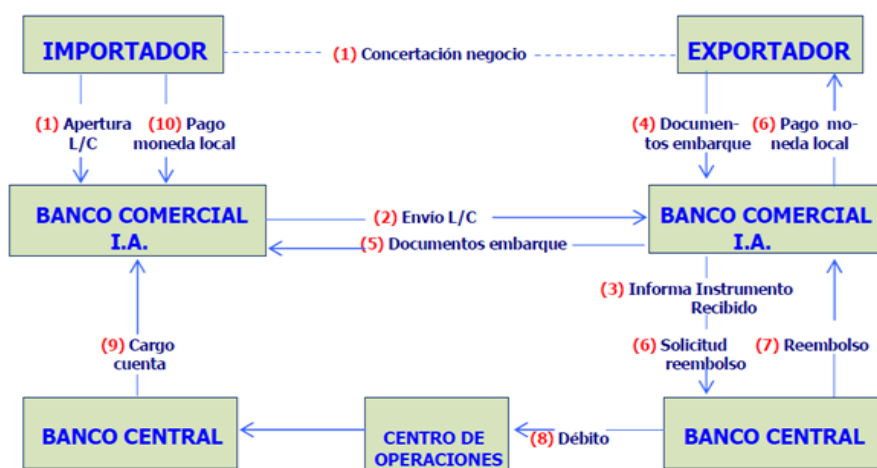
IMPORTADOR

(1) Concertación negocio

EXPORTADOR

(1) Apertura L/C

(10) Pago moneda local

(4) Documentos embarque

(6) Pago moneda local

BANCO COMERCIAL I.A.

(2) Envío L/C

(5) Documentos embarque

BANCO COMERCIAL I.A.

(3) Informa Instrumento Recibido

(9) Cargo cuenta

(6) Solicitud reembolso

(7) Reembolso

BANCO CENTRAL

CENTRO DE OPERACIONES

(8) Débito

BANCO CENTRAL